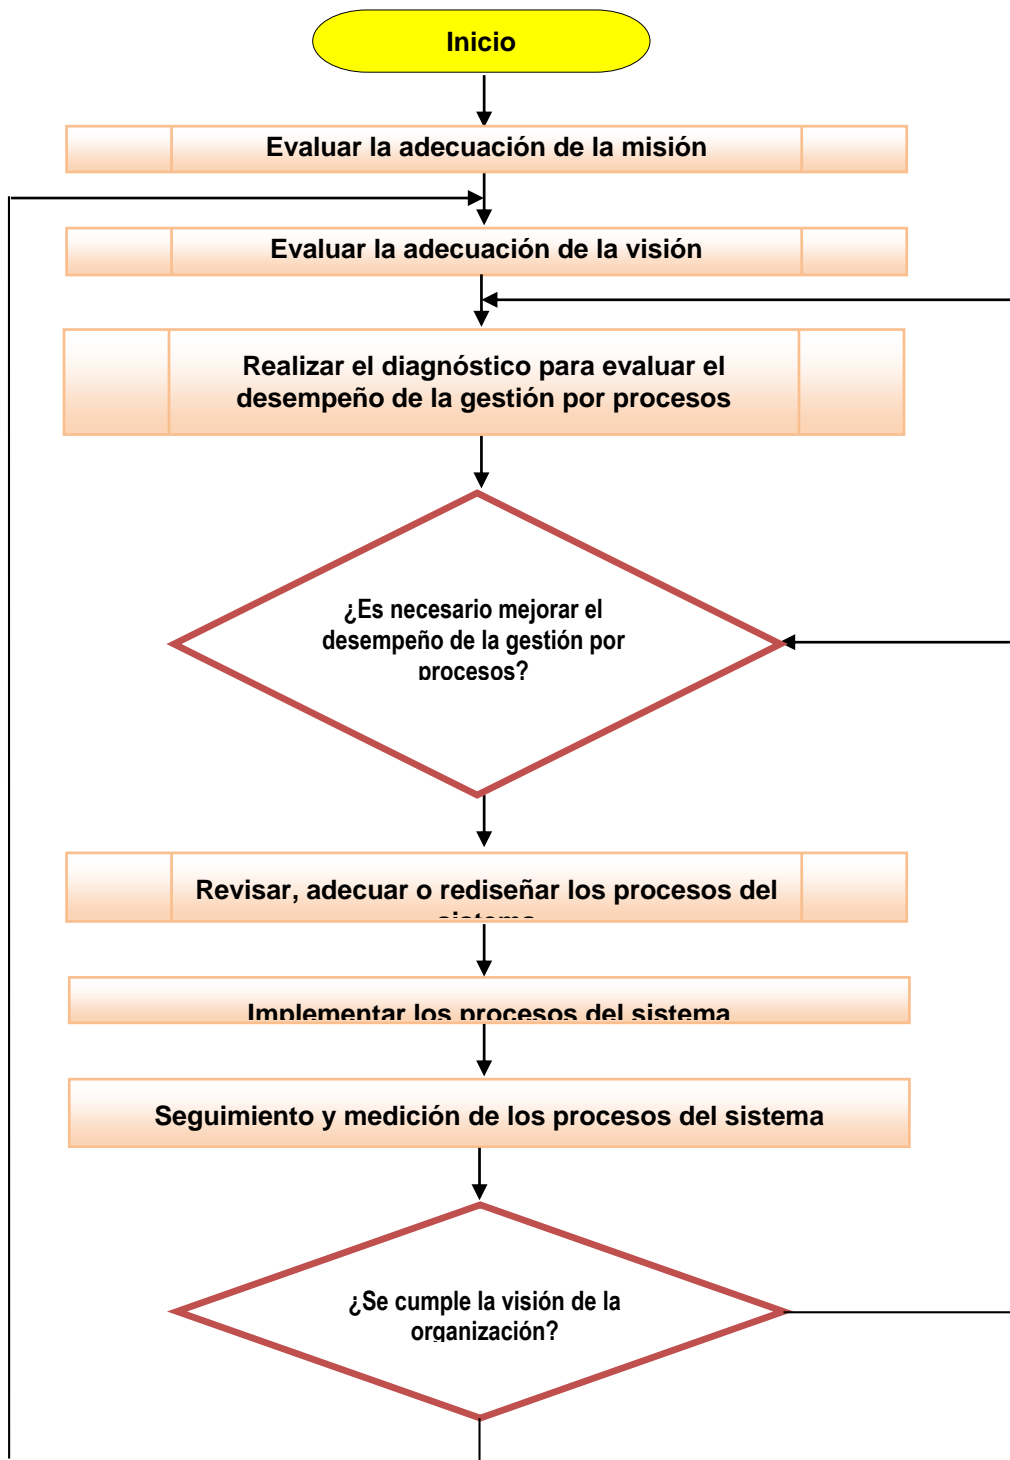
Inicio

Evaluar la adecuación de la misión

Evaluar la adecuación de la visión

Realizar el diagnóstico para evaluar el desempeño de la gestión por procesos

¿Es necesario mejorar el desempeño de la gestión por procesos?

Revisar, adecuar o rediseñar los procesos del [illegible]

Implementar los procesos del sistema

Seguimiento y medición de los procesos del sistema

¿Se cumple la visión de la organización?